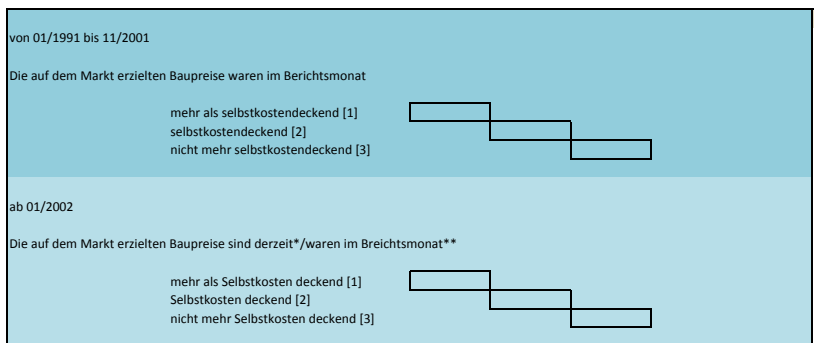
von 01/1991 bis 11/2001

Die auf dem Markt erzielten Baupreise waren im Berichtsmonat

mehr als selbstkostendeckend [1]
selbstkostendeckend [2]
nicht mehr selbstkostendeckend [3]

ab 01/2002

Die auf dem Markt erzielten Baupreise sind derzeit*/waren im Breichtsmonat**

mehr als Selbstkosten deckend [1]
Selbstkosten deckend [2]
nicht mehr Selbstkosten deckend [3]